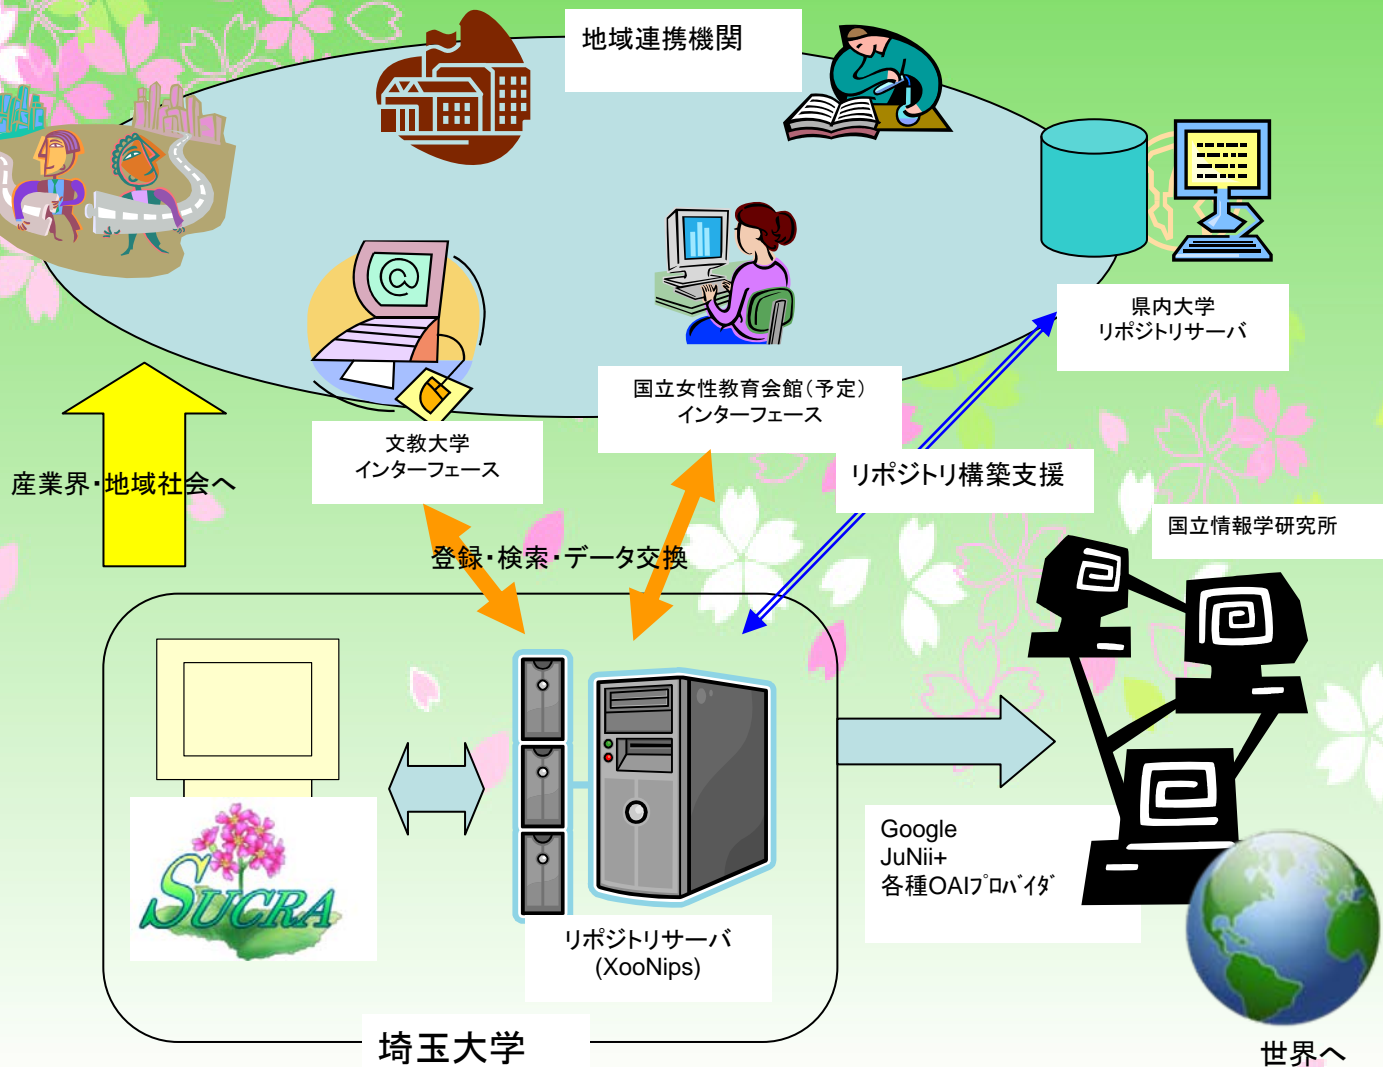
地域連携機関

県内大学
リポジトリサーバ

国立女性教育会館(予定)
インターフェース

文教大学
インターフェース

産業界・地域社会へ

リポジトリ構築支援

国立情報学研究所

登録・検索・データ交換

SUCRA

リポジトリサーバ
(XooNips)

Google
JuNii+
各種OAIﾌﾟﾛﾊﾞｲﾀﾞ

埼玉大学

世界へ